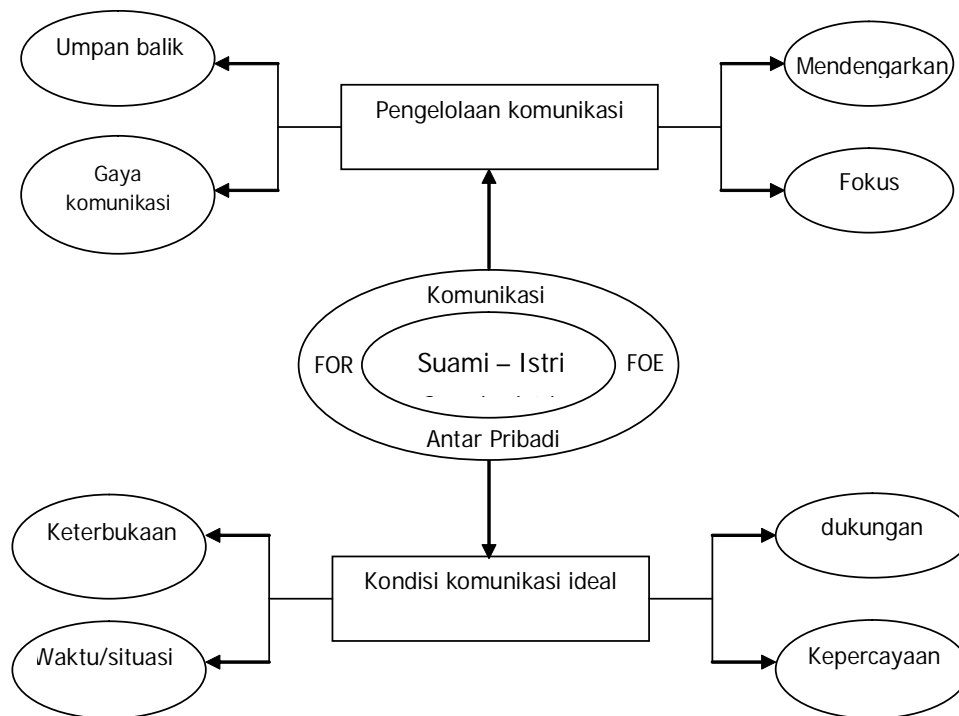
Umpan balik

Gaya komunikasi

Pengelolaan komunikasi

Mendengarkan

Fokus

Komunikasi

FOR

Suami – Istri

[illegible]

FOE

Antar Pribadi

Keterbukaan

Waktu/situasi

Kondisi komunikasi ideal

dukungan

Kepercayaan